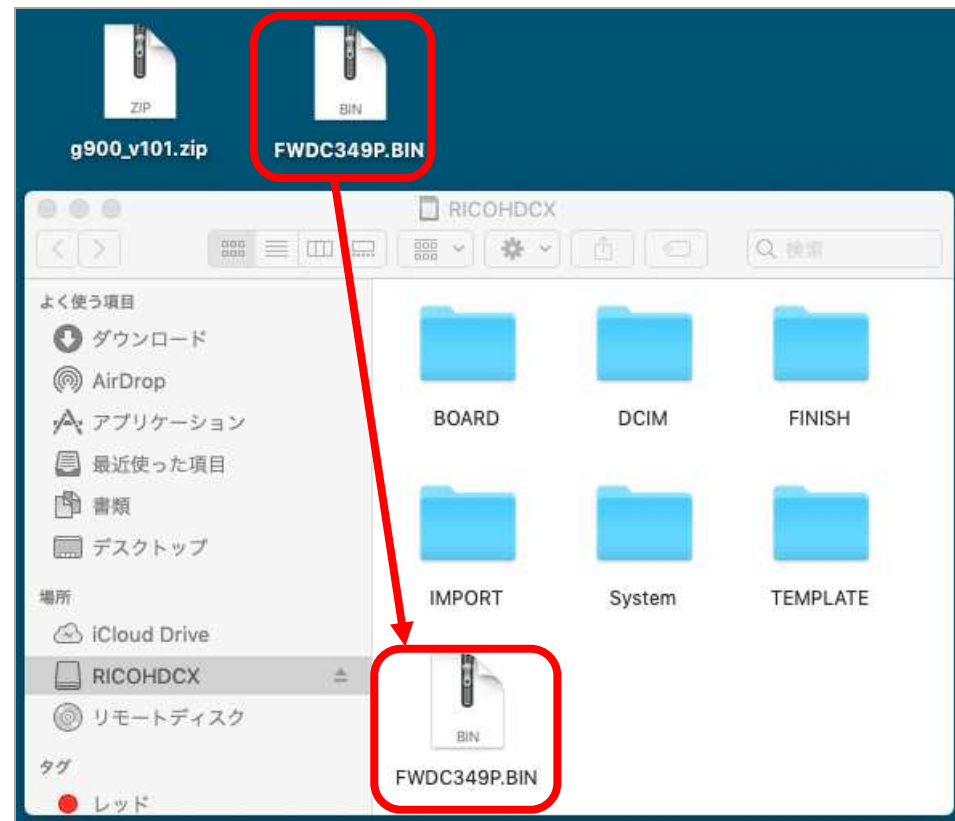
ZIP
g900_v101.zip

BIN
FWDC349P.BIN

RICOHDCX

検索

よく使う項目
ダウンロード
AirDrop
アプリケーション
最近使った項目
書類
デスクトップ

場所
iCloud Drive
RICOHDCX
リモートディスク

タグ
レッド

BOARD
DCIM
FINISH
IMPORT
System
TEMPLATE

BIN
FWDC349P.BIN